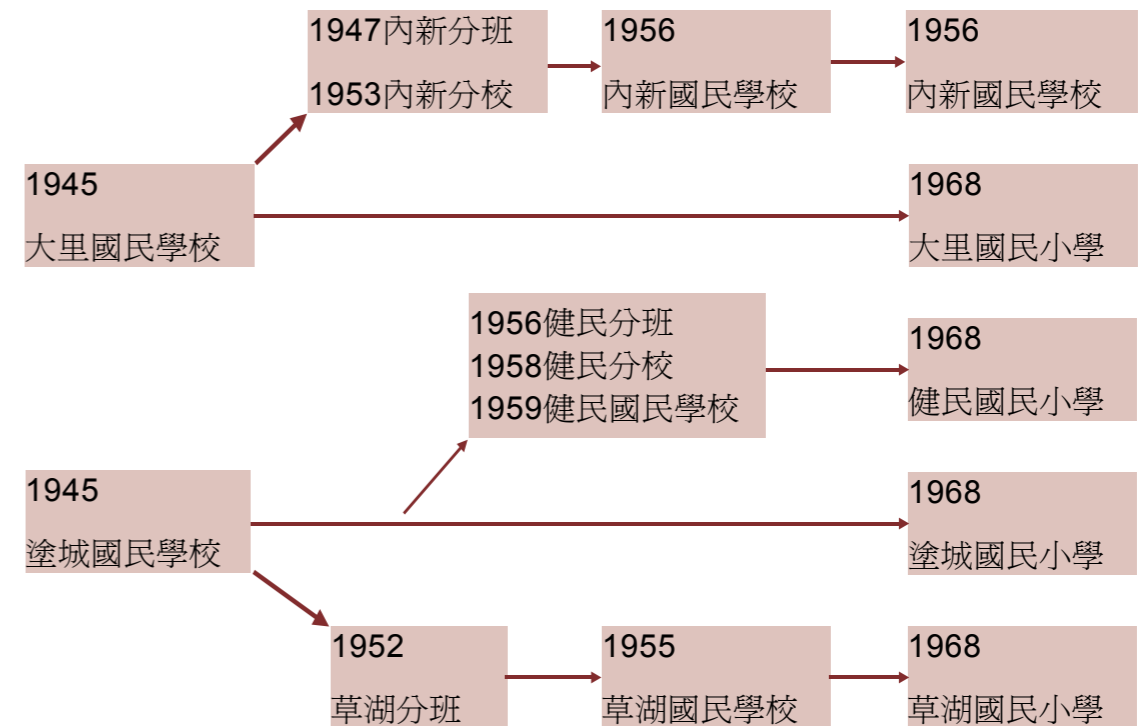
1947內新分班

1953內新分校

1956

內新國民學校

1956

內新國民學校

1945

大里國民學校

1968

大里國民小學

1956健民分班
1958健民分校
1959健民國民學校

1968

健民國民小學

1945

塗城國民學校

1968

塗城國民小學

1952

草湖分班

1955

草湖國民學校

1968

草湖國民小學